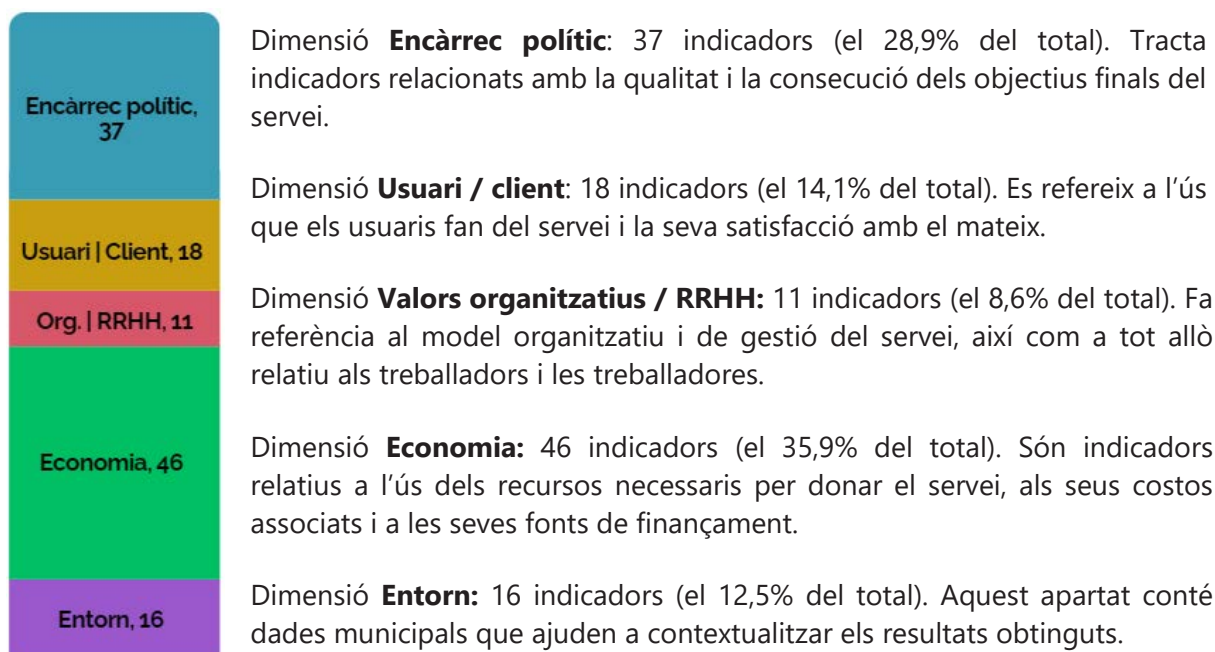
Encàrrec polític, 37

Usuari | Client, 18

Org. | RRHH, 11

Economia, 46

Entorn, 16

Dimensió **Encàrrec polític**: 37 indicadors (el 28,9% del total). Tracta indicadors relacionats amb la qualitat i la consecució dels objectius finals del servei.

Dimensió **Usuari / client**: 18 indicadors (el 14,1% del total). Es refereix a l'ús que els usuaris fan del servei i la seva satisfacció amb el mateix.

Dimensió **Valors organitzatius / RRHH:** 11 indicadors (el 8,6% del total). Fa referència al model organitzatiu i de gestió del servei, així com a tot allò relatiu als treballadors i les treballadores.

Dimensió **Economia:** 46 indicadors (el 35,9% del total). Són indicadors relatius a l'ús dels recursos necessaris per donar el servei, als seus costos associats i a les seves fonts de finançament.

Dimensió **Entorn:** 16 indicadors (el 12,5% del total). Aquest apartat conté dades municipals que ajuden a contextualitzar els resultats obtinguts.